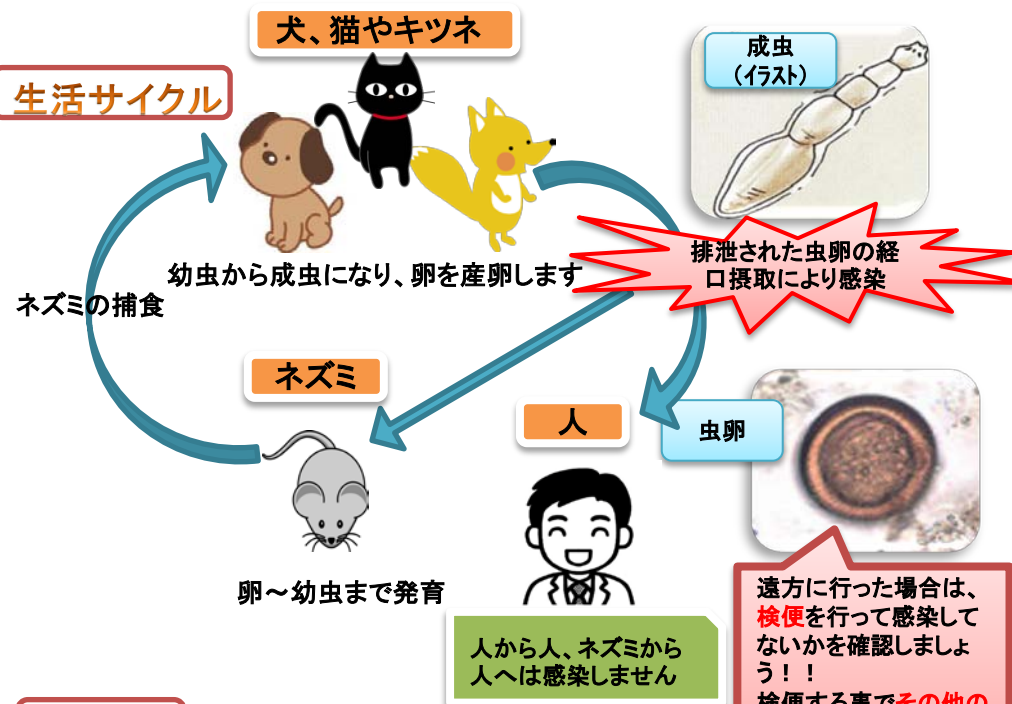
生活サイクル

犬、猫やキツネ

成虫
（イラスト）

幼虫から成虫になり、卵を産卵します

排泄された虫卵の経口摂取により感染

ネズミの捕食

ネズミ

人

虫卵

卵～幼虫まで発育

人から人、ネズミから人へは感染しません

遠方に行った場合は、検便を行って感染してないかを確認しましょう！！
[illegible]